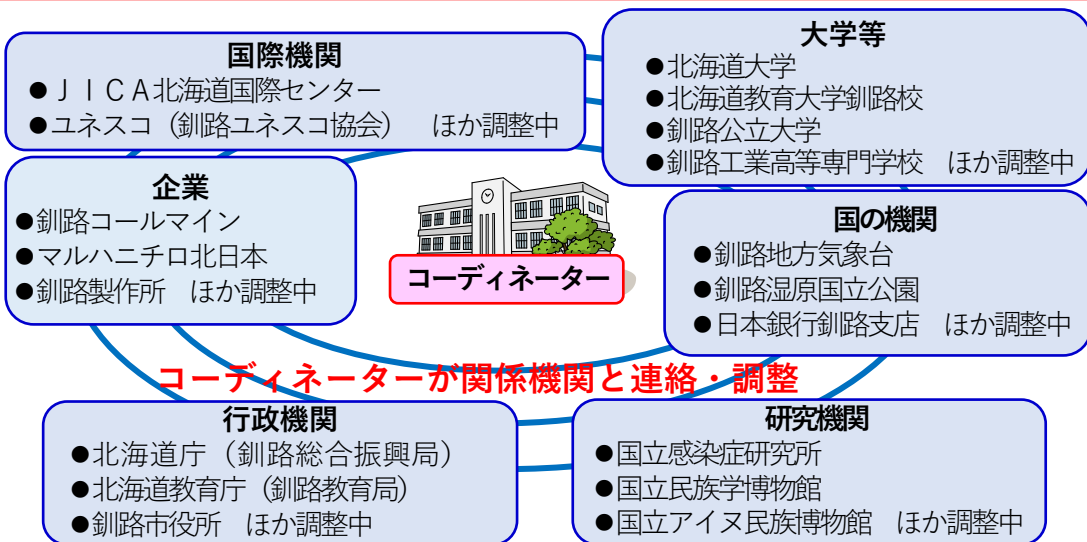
国際機関
●ＪＩＣＡ北海道国際センター
●ユネスコ（釧路ユネスコ協会）　ほか調整中

大学等
●北海道大学
●北海道教育大学釧路校
●釧路公立大学
●釧路工業高等専門学校　ほか調整中

企業
●釧路コールマイン
●マルハニチロ北日本
●釧路製作所　ほか調整中

コーディネーター

国の機関
●釧路地方気象台
●釧路湿原国立公園
●日本銀行釧路支店　ほか調整中

コーディネーターが関係機関と連絡・調整

行政機関
●北海道庁（釧路総合振興局）
●北海道教育庁（釧路教育局）
●釧路市役所　ほか調整中

研究機関
●国立感染症研究所
●国立民族学博物館
●国立アイヌ民族博物館　ほか調整中